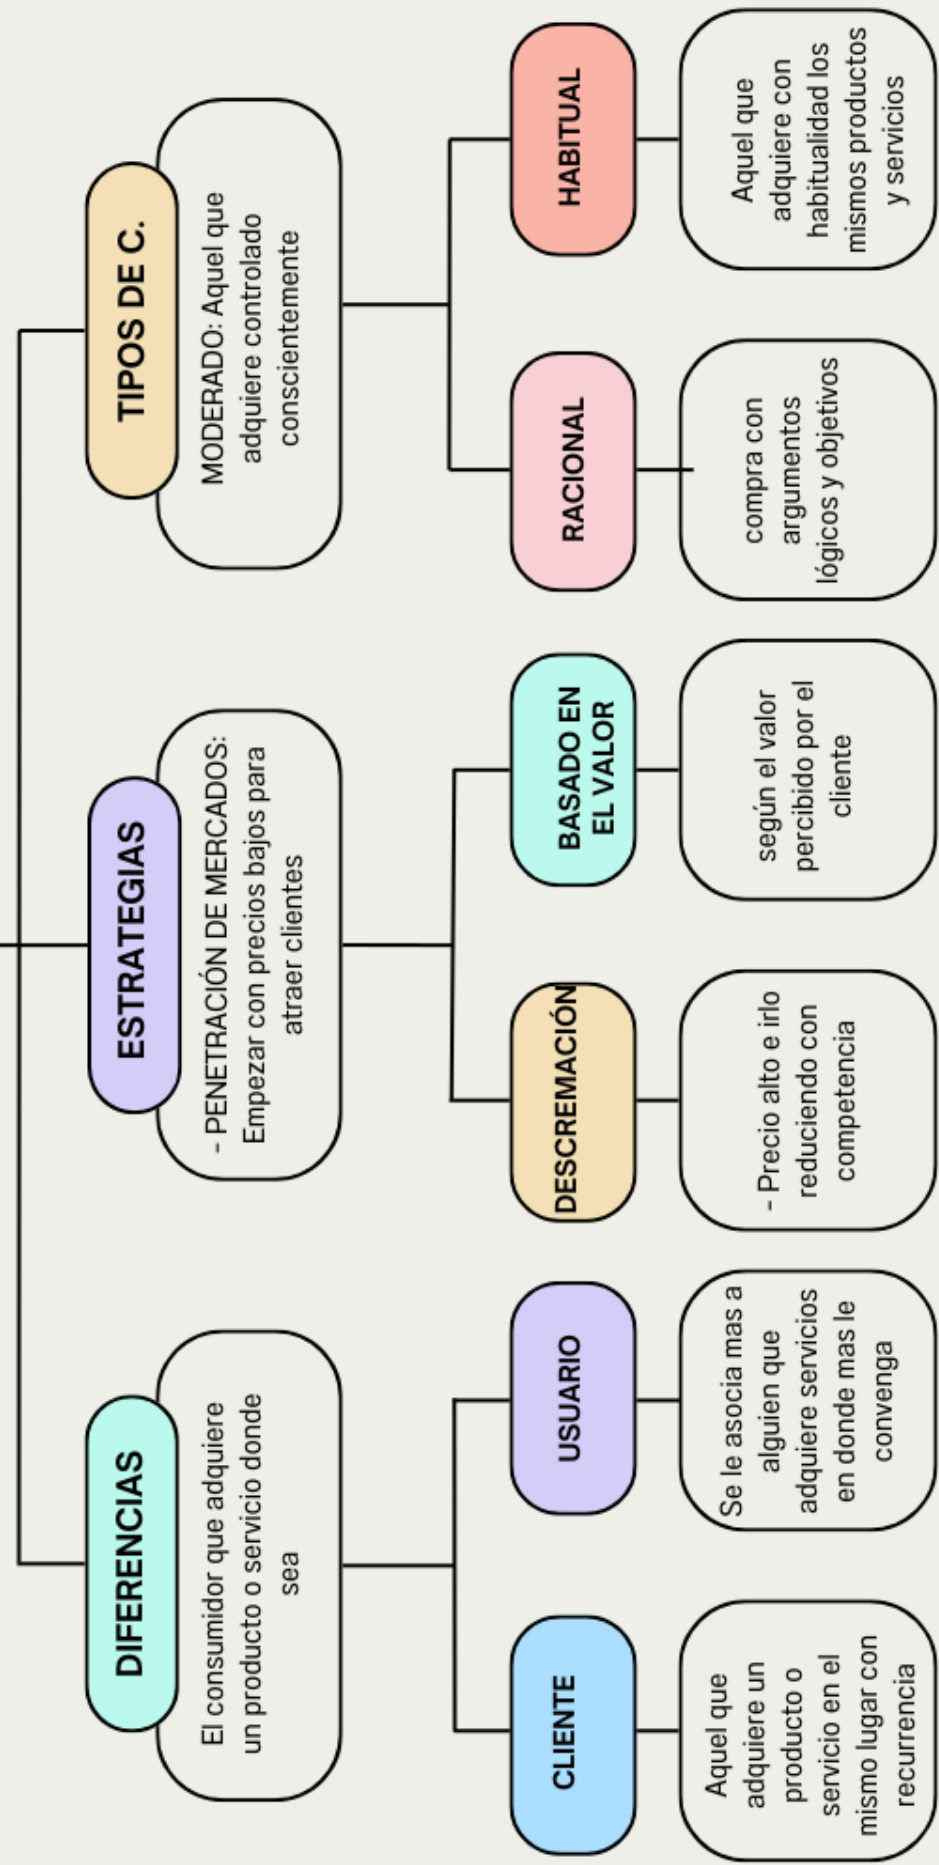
DIFERENCIAS

El consumidor que adquiere un producto o servicio donde sea

CLIENTE

Aquel que adquiere un producto o servicio en el mismo lugar con recurrencia

USUARIO

Se le asocia mas a alguien que adquiere servicios en donde mas le convenga

ESTRATEGIAS

- PENETRACIÓN DE MERCADOS: Empezar con precios bajos para atraer clientes

DESCREMACIÓN

- Precio alto e irlo reduciendo con competencia

BASADO EN EL VALOR

según el valor percibido por el cliente

TIPOS DE C.

MODERADO: Aquel que adquiere controlado conscientemente

RACIONAL

compra con argumentos lógicos y objetivos

HABITUAL

Aquel que adquiere con habitualidad los mismos productos y servicios